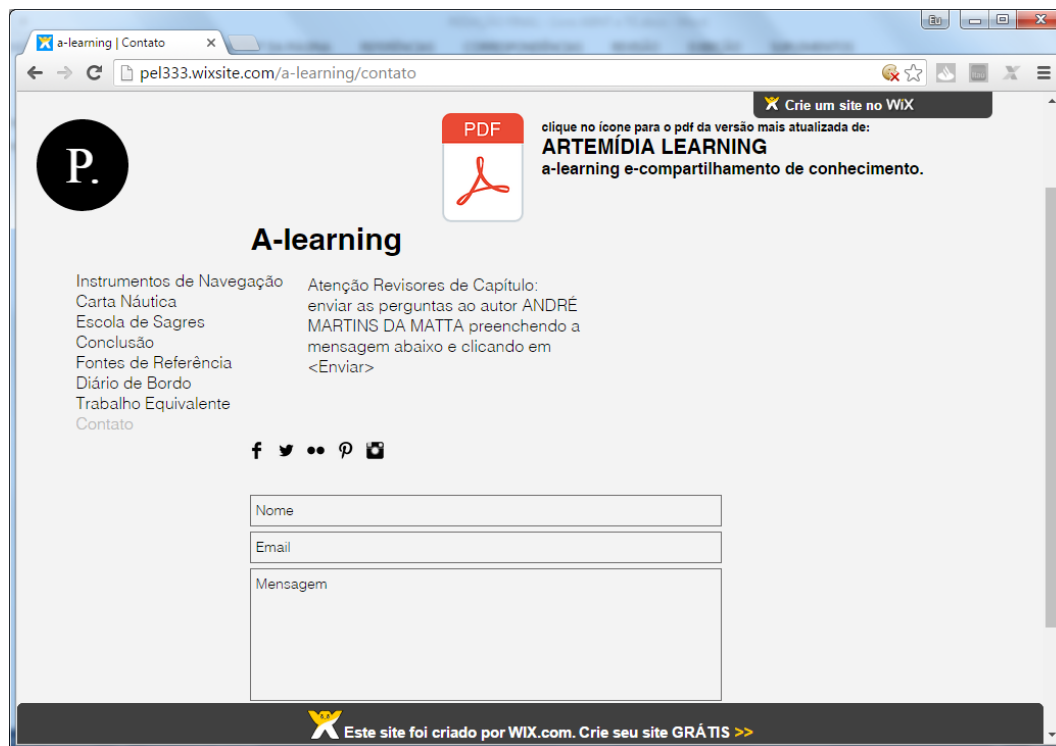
a-learning | Contato

pel333.wixsite.com/a-learning/contato

Crie um site no WiX

P.

PDF

clique no ícone para o pdf da versão mais atualizada de:

ARTEMÍDIA LEARNING

a-learning e-compartilhamento de conhecimento.

A-learning

Instrumentos de Navegação
Carta Náutica
Escola de Sagres
Conclusão
Fontes de Referência
Diário de Bordo
Trabalho Equivalente
Contato

Atenção Revisores de Capítulo: enviar as perguntas ao autor ANDRÉ MARTINS DA MATTA preenchendo a mensagem abaixo e clicando em <Enviar>

Nome

Email

Mensagem

Este site foi criado por WIX.com. Crie seu site GRÁTIS >>